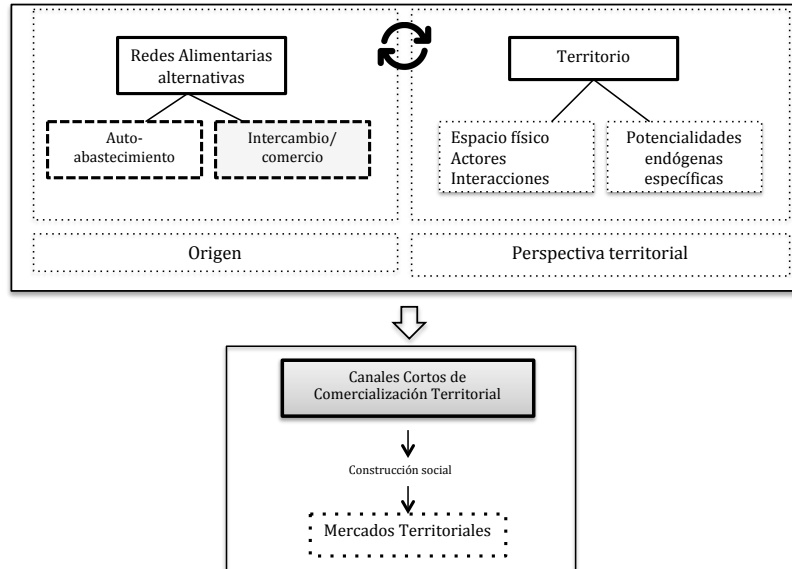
Redes Alimentarias alternativas

Auto-abastecimiento

Intercambio/ comercio

Territorio

Espacio físico
Actores
Interacciones

Potencialidades endógenas específicas

Origen

Perspectiva territorial

Canales Cortos de Comercialización Territorial

Construcción social

Mercados Territoriales